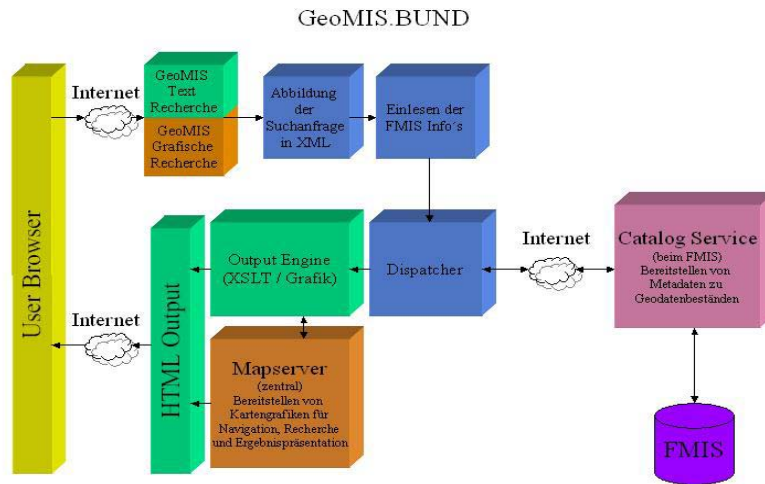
GeoMIS.BUND

User Browser

Internet

GeoMIS Text Recherche

GeoMIS Grafische Recherche

Abbildung der Suchanfrage in XML

Einlesen der FMIS Info´s

Internet

HTML Output

Output Engine (XSLT / Grafik)

Dispatcher

Internet

Catalog Service (beim FMIS) Bereitstellen von Metadaten zu Geodatenbeständen

Mapserver (zentral) Bereitstellen von Kartengrafiken für Navigation, Recherche und Ergebnispräsentation

FMIS